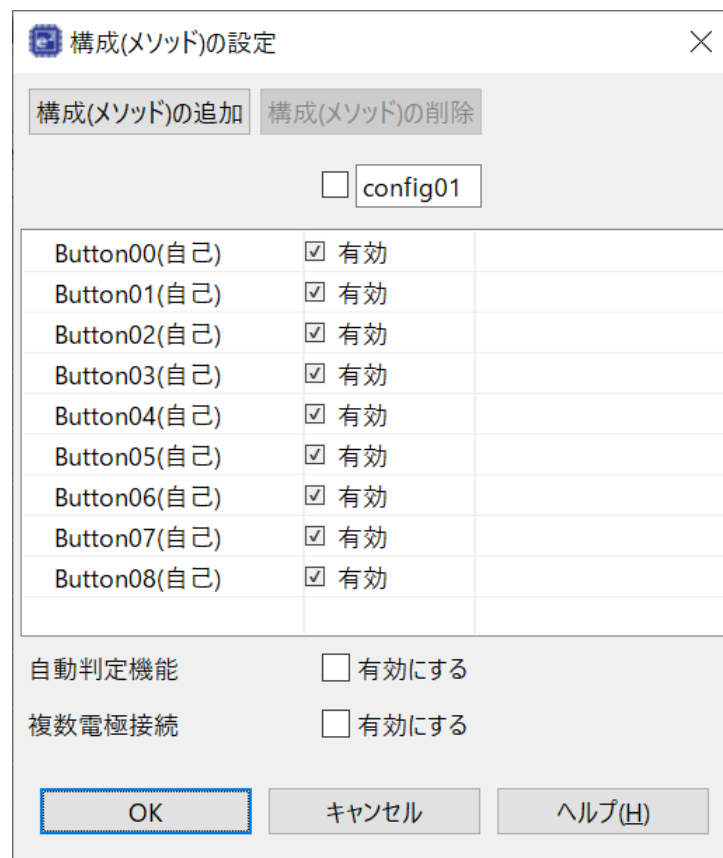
構成(メソッド)の設定

構成(メソッド)の追加　構成(メソッド)の削除

config01

| | | |
|---|---|---|
| Button00(自己) | ☑ 有効 | |
| Button01(自己) | ☑ 有効 | |
| Button02(自己) | ☑ 有効 | |
| Button03(自己) | ☑ 有効 | |
| Button04(自己) | ☑ 有効 | |
| Button05(自己) | ☑ 有効 | |
| Button06(自己) | ☑ 有効 | |
| Button07(自己) | ☑ 有効 | |
| Button08(自己) | ☑ 有効 | |

自動判定機能　有効にする

複数電極接続　有効にする

OK　キャンセル　ヘルプ(H)